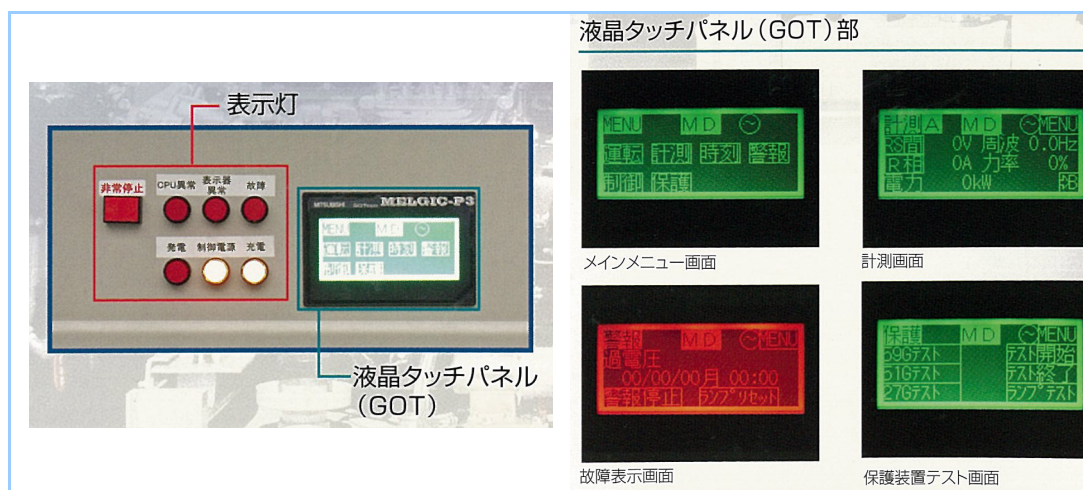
表示灯

非常停止

CPU異常

表示器異常

故障

発電

制御電源

充電

MITSUBISHI

MELGIC-P3

MENU MD

運転 計測 時刻 警報

制御 保護

液晶タッチパネル（GOT）

液晶タッチパネル（GOT）部

MENU MD

運転 計測 時刻 警報

制御 保護

メインメニュー画面

計測A MD MENU

容量 0V 周波 0.0Hz

R相 0A 力率 0%

電力 0kW RB

計測画面

警報 MD MENU

過電圧

00/00/00月 00:00

警報停止 ランプリセット

故障表示画面

保護 MD MENU

59Gテスト テスト開始

51Gテスト テスト終了

27Gテスト ランプテスト

保護装置テスト画面